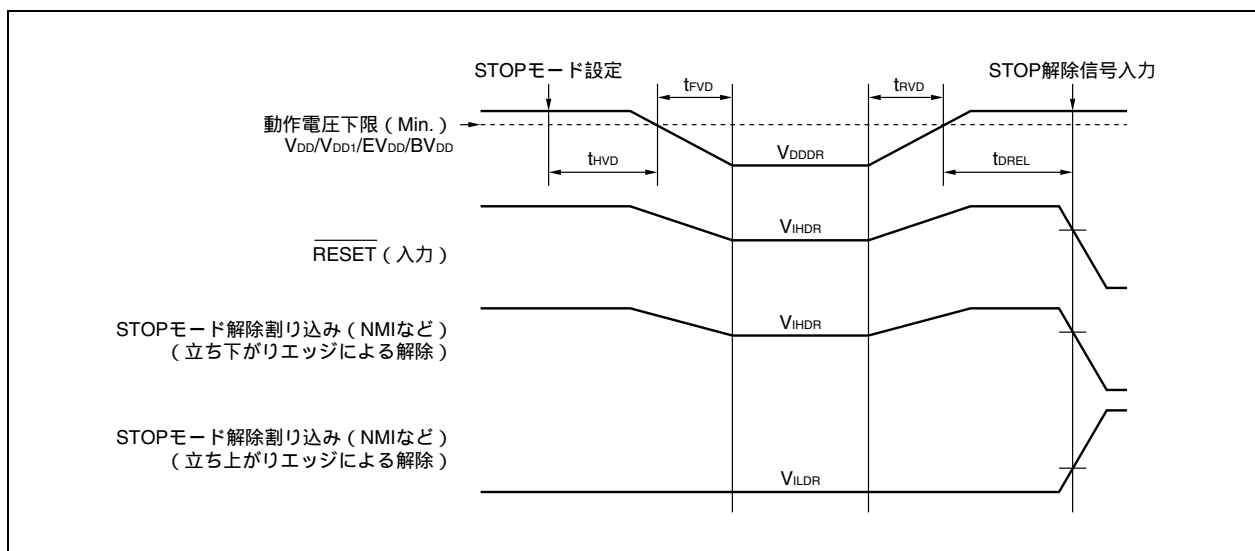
STOPモード設定

$t_{FVD}$

$t_{RVD}$

STOP解除信号入力

動作電圧下限（Min.）
$V_{DD}/V_{DD1}/EV_{DD}/BV_{DD}$

$t_{HVD}$

$V_{DDDR}$

$t_{DREL}$

$V_{IHDR}$

$\overline{RESET}$（入力）

STOPモード解除割り込み（NMIなど）
（立ち下がりエッジによる解除）

$V_{IHDR}$

STOPモード解除割り込み（NMIなど）
（立ち上がりエッジによる解除）

$V_{ILDR}$